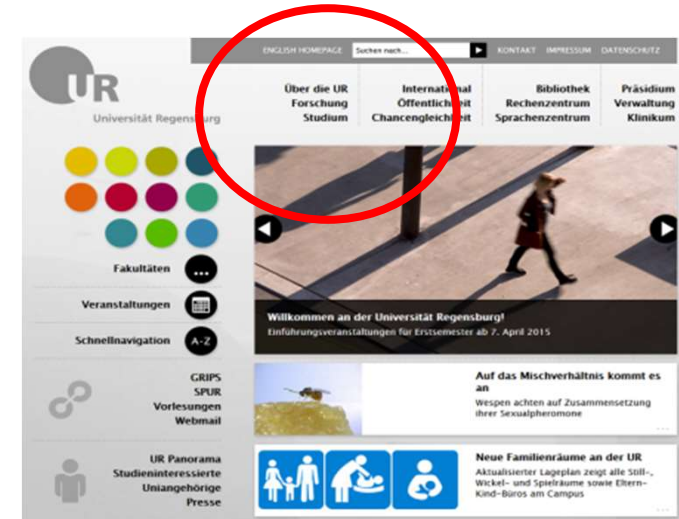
UR
Universität Regensburg

ENGLISH HOMEPAGE Suchen nach... KONTAKT IMPRESSUM DATENSCHUTZ

Über die UR
Forschung
Studium

International
Öffentlichkeit
Chancengleichheit

Bibliothek
Rechenzentrum
Sprachenzentrum

Präsidium
Verwaltung
Klinikum

Fakultäten

Veranstaltungen

Schnellnavigation A-Z

GRIPS
SPUR
Vorlesungen
Webmail

UR Panorama
Studieninteressierte
Uniangehörige
Presse

Willkommen an der Universität Regensburg!
Einführungsveranstaltungen für Erstsemester ab 7. April 2015

Auf das Mischverhältnis kommt es an
Wespen achten auf Zusammensetzung ihrer Sexualpheromone

Neue Familienräume an der UR
Aktualisierter Lageplan zeigt alle Still-, Wickel- und Spielräume sowie Eltern-Kind-Büros am Campus